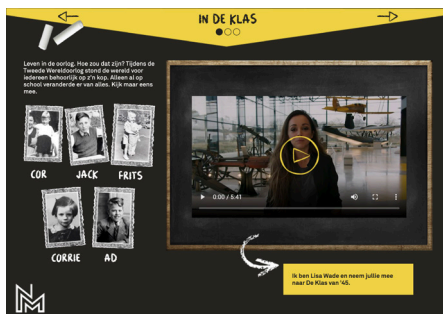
IN DE KLAS

Leven in de oorlog. Hoe zou dat zijn? Tijdens de Tweede Wereldoorlog stond de wereld voor iedereen behoorlijk op z'n kop. Alleen al op school veranderde er van alles. Kijk maar eens mee.

COR JACK FRITS

CORRIE AD

0:00 / 5:41

Ik ben Lisa Wade en neem jullie mee naar De Klas van '45.